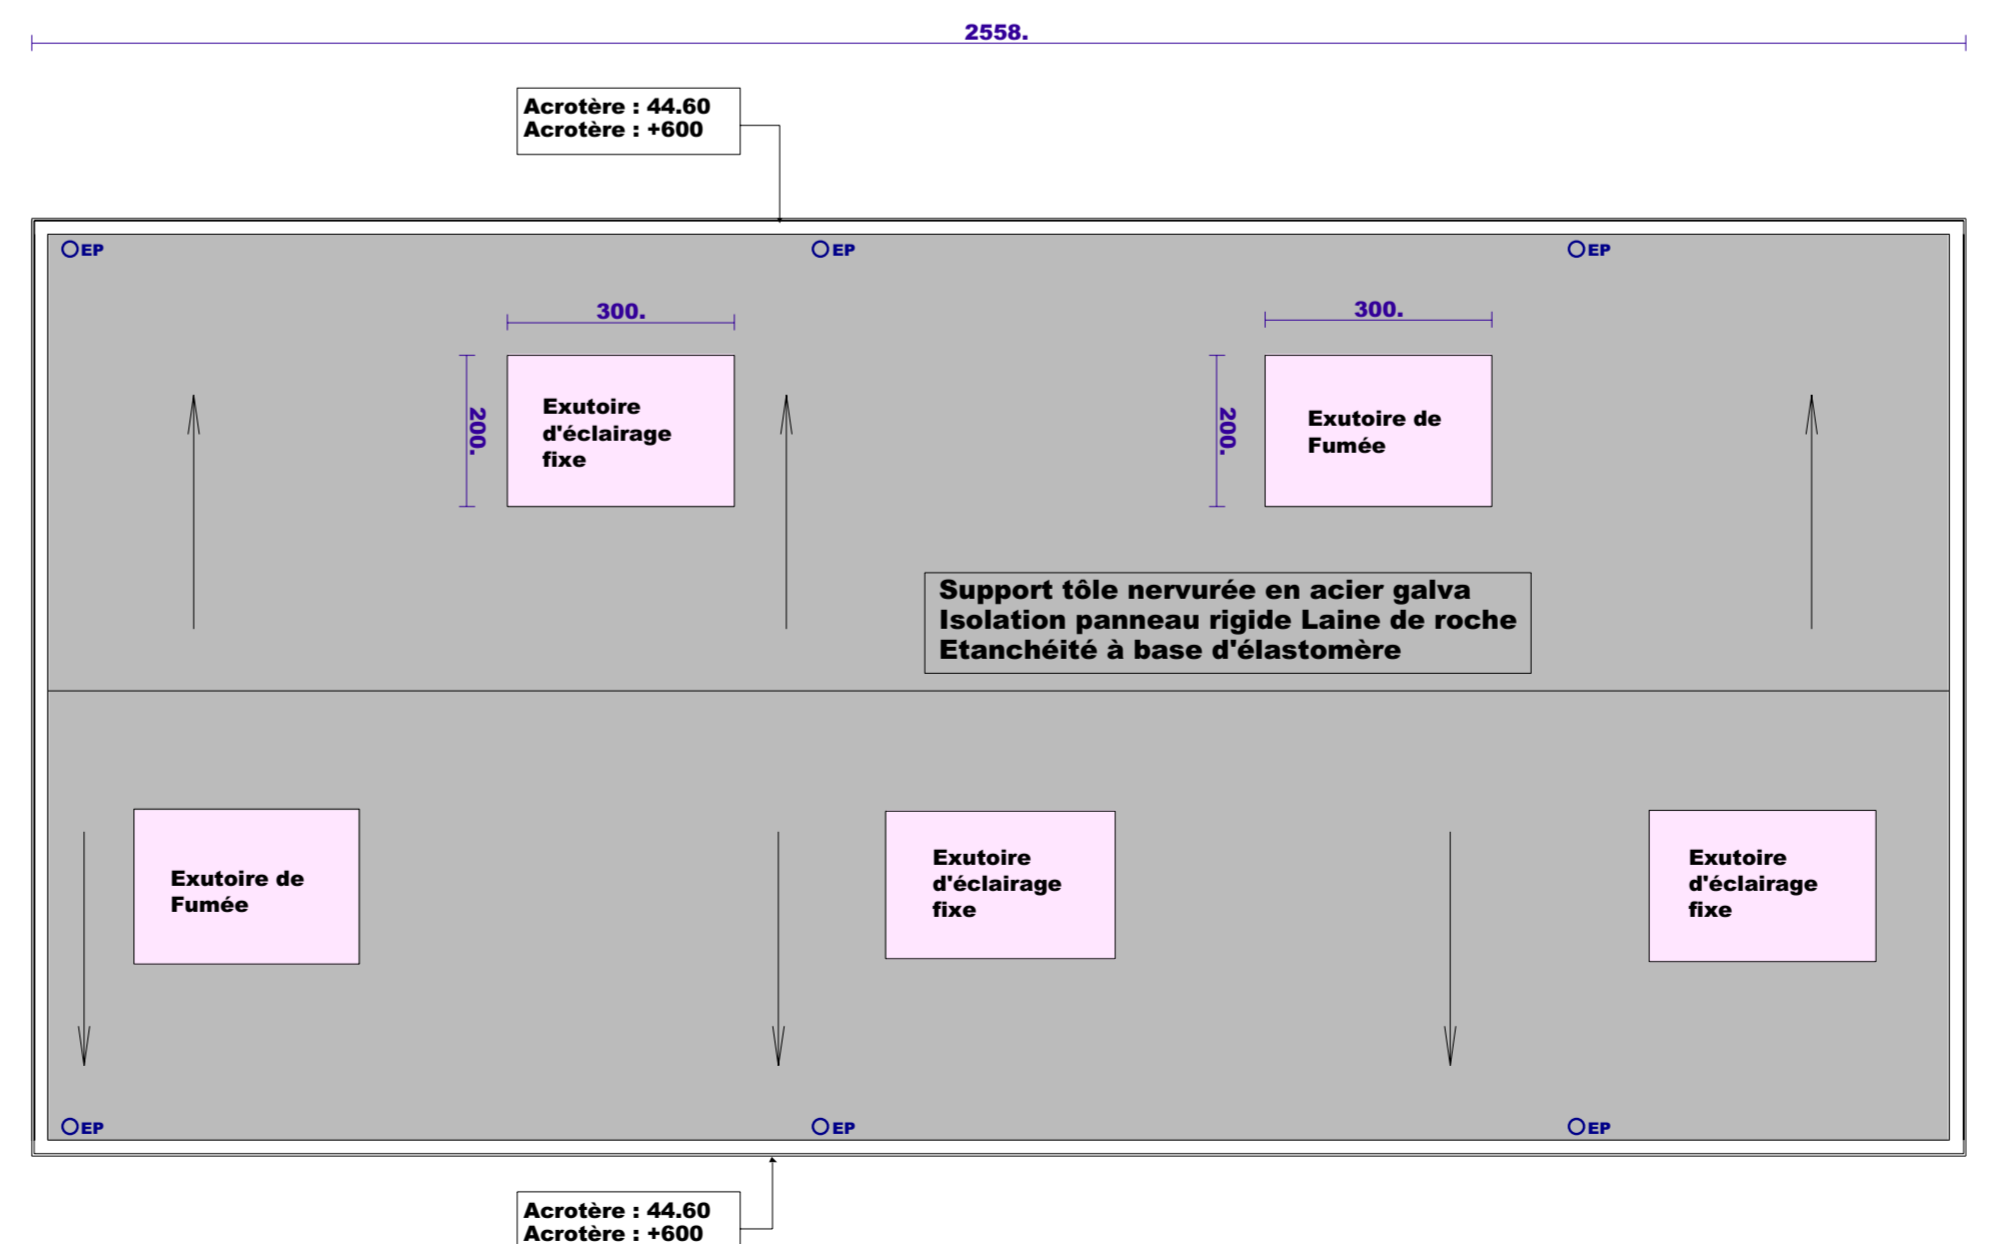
2558.

Acrotère : 44.60
Acrotère : +600

EP

EP

EP

300.

300.

200.

Exutoire d'éclairage fixe

200.

Exutoire de Fumée

Support tôle nervurée en acier galva
Isolation panneau rigide Laine de roche
Etanchéité à base d'élastomère

Exutoire de Fumée

Exutoire d'éclairage fixe

Exutoire d'éclairage fixe

EP

EP

EP

Acrotère : 44.60
Acrotère : +600